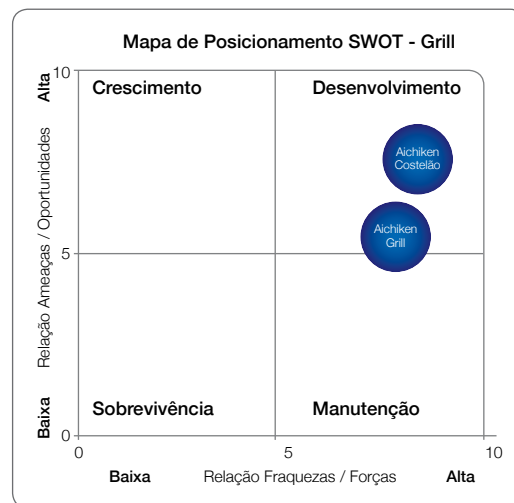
Mapa de Posicionamento SWOT - Grill

Alta
10

Relação Ameaças / Oportunidades

5

Baixa
0

Crescimento

Desenvolvimento

Aichiken Costelão

Aichiken Grill

Sobrevivência

Manutenção

0
5
10

Baixa
Relação Fraquezas / Forças
Alta